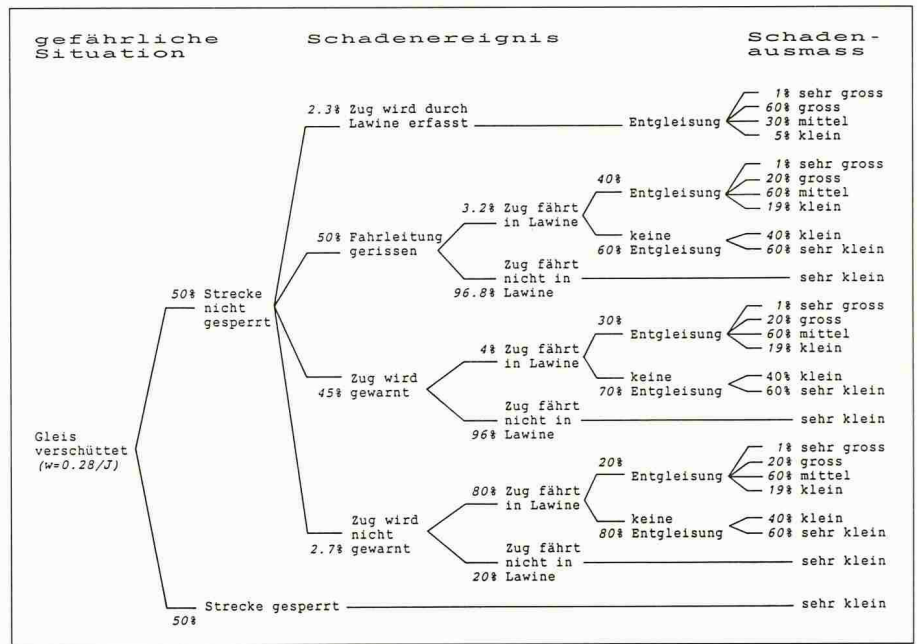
gefährliche Situation

Schadenereignis

Schaden-ausmass

Gleis verschüttet (w=0.28/J)

50% Strecke nicht gesperrt

2.3% Zug wird durch Lawine erfasst

Entgleisung

1% sehr gross
60% gross
30% mittel
5% klein

50% Fahrleitung gerissen

3.2% Zug fährt in Lawine

40% Entgleisung

1% sehr gross
20% gross
60% mittel
19% klein

keine 60% Entgleisung

40% klein
60% sehr klein

Zug fährt nicht in 96.8% Lawine

sehr klein

Zug wird 45% gewarnt

4% Zug fährt in Lawine

30% Entgleisung

1% sehr gross
20% gross
60% mittel
19% klein

keine 70% Entgleisung

40% klein
60% sehr klein

Zug fährt nicht in 96% Lawine

sehr klein

Zug wird nicht 2.7% gewarnt

80% Zug fährt in Lawine

20% Entgleisung

1% sehr gross
20% gross
60% mittel
19% klein

keine 80% Entgleisung

40% klein
60% sehr klein

Zug fährt nicht in 20% Lawine

sehr klein

Strecke gesperrt
50%

sehr klein